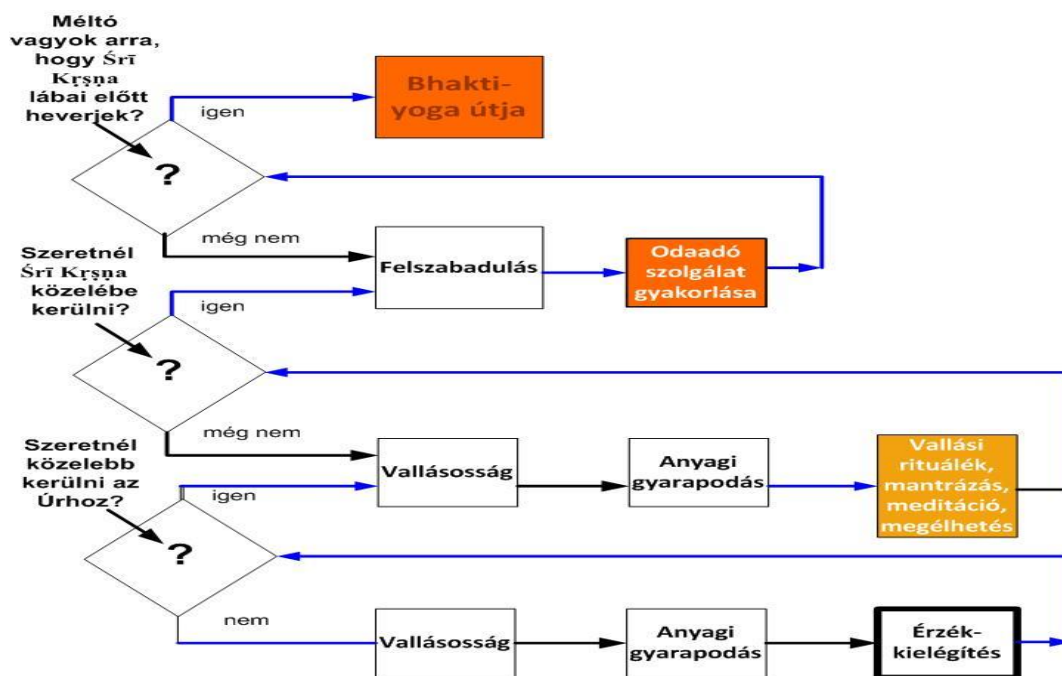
Méltó vagyok arra, hogy Śrī Kṛṣṇa lábai előtt heverjek?

igen

Bhakti-yoga útja

?

még nem

Felszabadulás

Odaadó szolgálat gyakorlása

Szeretnél Śrī Kṛṣṇa közelébe kerülni?

igen

?

még nem

Vallásosság

Anyagi gyarapodás

Vallási rituálék, mantrázás, meditáció, megélhetés

Szeretnél közelebb kerülni az Úrhoz?

igen

?

nem

Vallásosság

Anyagi gyarapodás

Érzék-kielégítés